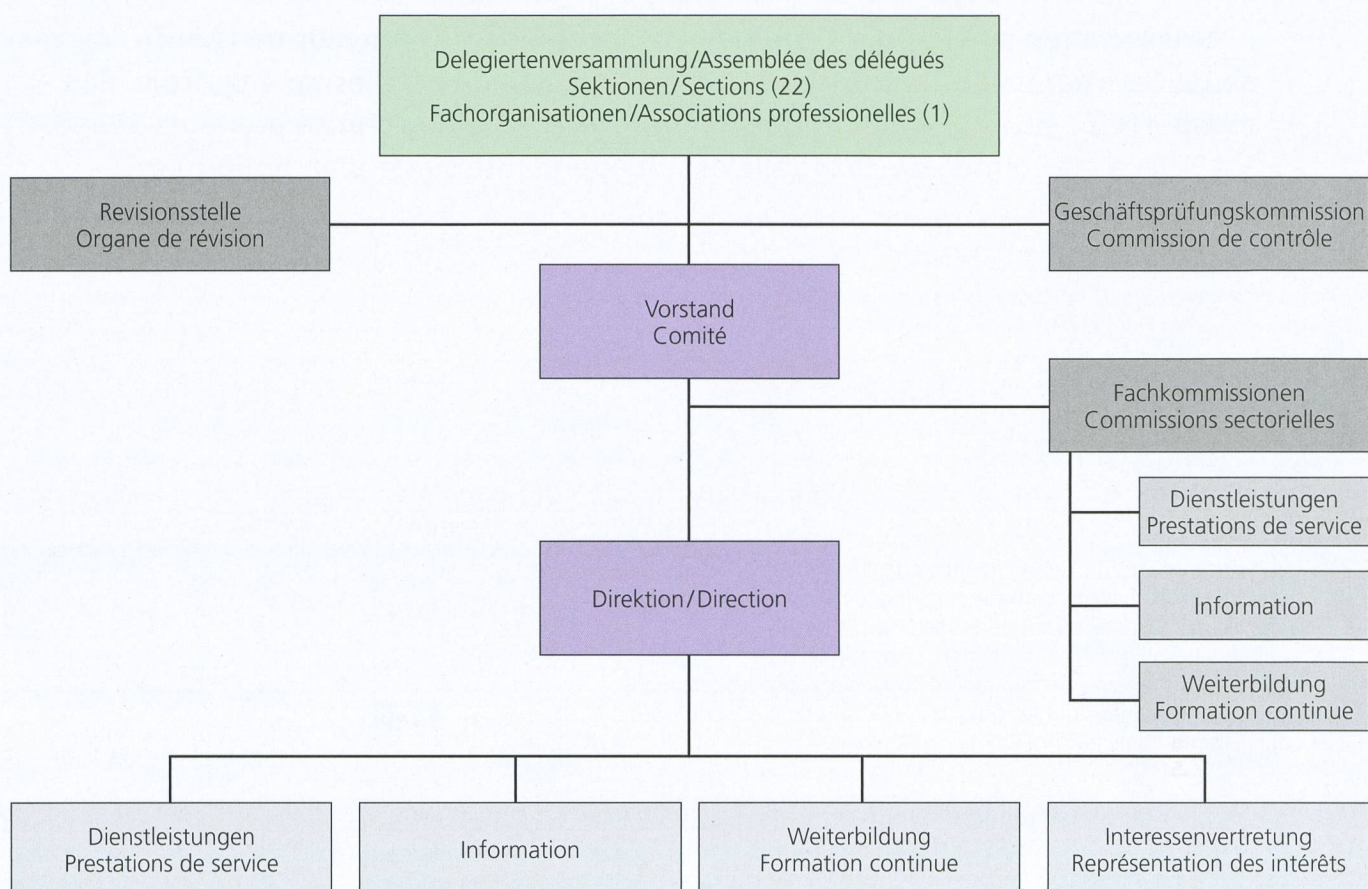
Delegiertenversammlung/Assemblée des délégués
Sektionen/Sections (22)
Fachorganisationen/Associations professionelles (1)

Revisionsstelle
Organe de révision

Geschäftsprüfungskommission
Commission de contrôle

Vorstand
Comité

Fachkommissionen
Commissions sectorielles

Dienstleistungen
Prestations de service

Information

Weiterbildung
Formation continue

Direktion/Direction

Dienstleistungen
Prestations de service

Information

Weiterbildung
Formation continue

Interessenvertretung
Représentation des intérêts